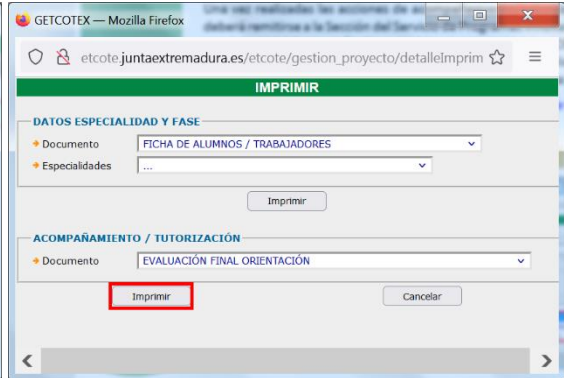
GETCOTEX — Mozilla Firefox

etcote.juntaextremadura.es/etcote/gestion_proyecto/detalleImprim

IMPRIMIR

DATOS ESPECIALIDAD Y FASE

Documento FICHA DE ALUMNOS / TRABAJADORES

Especialidades ...

Imprimir

ACOMPAÑAMIENTO / TUTORIZACIÓN

Documento EVALUACIÓN FINAL ORIENTACIÓN

Imprimir

Cancelar